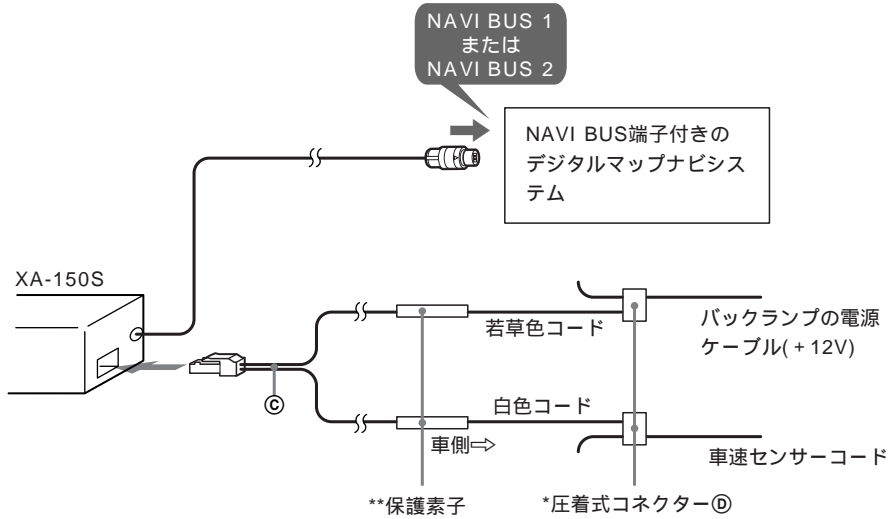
NAVI BUS 1
または
NAVI BUS 2

NAVI BUS端子付きのデジタルマップナビシステム

XA-150S

若草色コード

バックランプの電源ケーブル( + 12V)

Ⓒ

白色コード

車側⇨

車速センサーコード

**保護素子

*圧着式コネクターⒹ